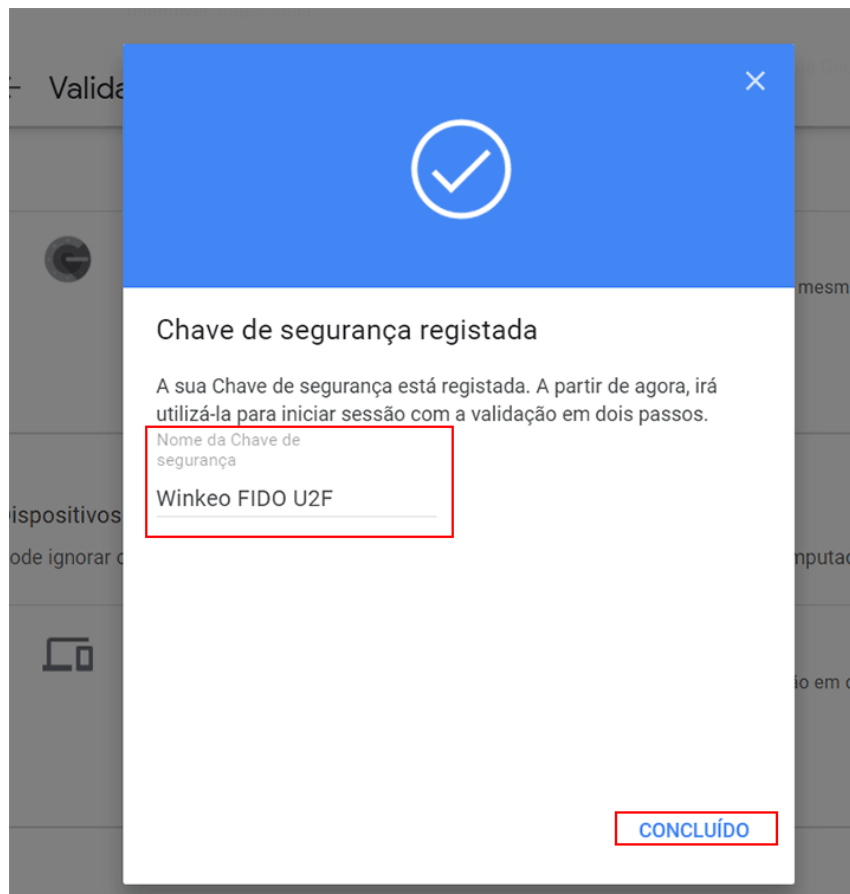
Valida

mesm

ispositivos

ode ignorar

mputad

io em

Chave de segurança registada

A sua Chave de segurança está registada. A partir de agora, irá utilizá-la para iniciar sessão com a validação em dois passos.

Nome da Chave de segurança

Winkeo FIDO U2F

CONCLUÍDO